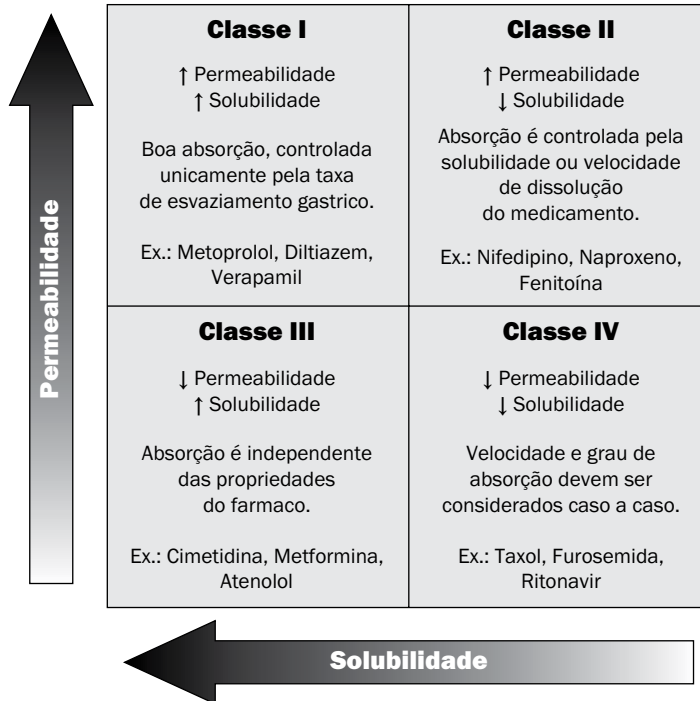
Permeabilidade

**Classe I**

↑ Permeabilidade
↑ Solubilidade

Boa absorção, controlada unicamente pela taxa de esvaziamento gastrico.

Ex.: Metoprolol, Diltiazem, Verapamil

**Classe II**

↑ Permeabilidade
↓ Solubilidade

Absorção é controlada pela solubilidade ou velocidade de dissolução do medicamento.

Ex.: Nifedipino, Naproxeno, Fenitoína

**Classe III**

↓ Permeabilidade
↑ Solubilidade

Absorção é independente das propriedades do farmaco.

Ex.: Cimetidina, Metformina, Atenolol

**Classe IV**

↓ Permeabilidade
↓ Solubilidade

Velocidade e grau de absorção devem ser considerados caso a caso.

Ex.: Taxol, Furosemida, Ritonavir

Solubilidade